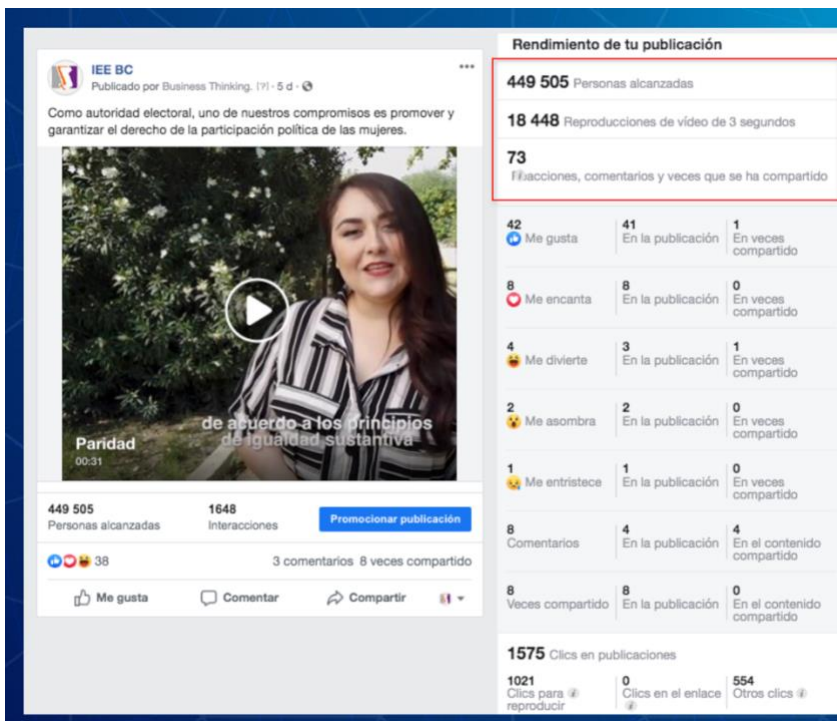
IEE BC
Publicado por Business Thinking. [?] · 5 d ·

Como autoridad electoral, uno de nuestros compromisos es promover y garantizar el derecho de la participación política de las mujeres.

de acuerdo a los principios de igualdad sustantiva

Paridad
00:31

449 505
Personas alcanzadas

1648
Interacciones

Promocionar publicación

38

3 comentarios 8 veces compartido

Me gusta
Comentar
Compartir

Rendimiento de tu publicación

449 505 Personas alcanzadas

18 448 Reproducciones de vídeo de 3 segundos

73
Reacciones, comentarios y veces que se ha compartido

| | | |
|---|---|---|
| 42 Me gusta | 41 En la publicación | 1 En veces compartido |
| 8 Me encanta | 8 En la publicación | 0 En veces compartido |
| 4 Me divierte | 3 En la publicación | 1 En veces compartido |
| 2 Me asombra | 2 En la publicación | 0 En veces compartido |
| 1 Me entristece | 1 En la publicación | 0 En veces compartido |
| 8 Comentarios | 4 En la publicación | 4 En el contenido compartido |
| 8 Veces compartido | 8 En la publicación | 0 En el contenido compartido |

1575 Clics en publicaciones

| | | |
|---|---|---|
| 1021 Clics para reproducir | 0 Clics en el enlace | 554 Otros clics |